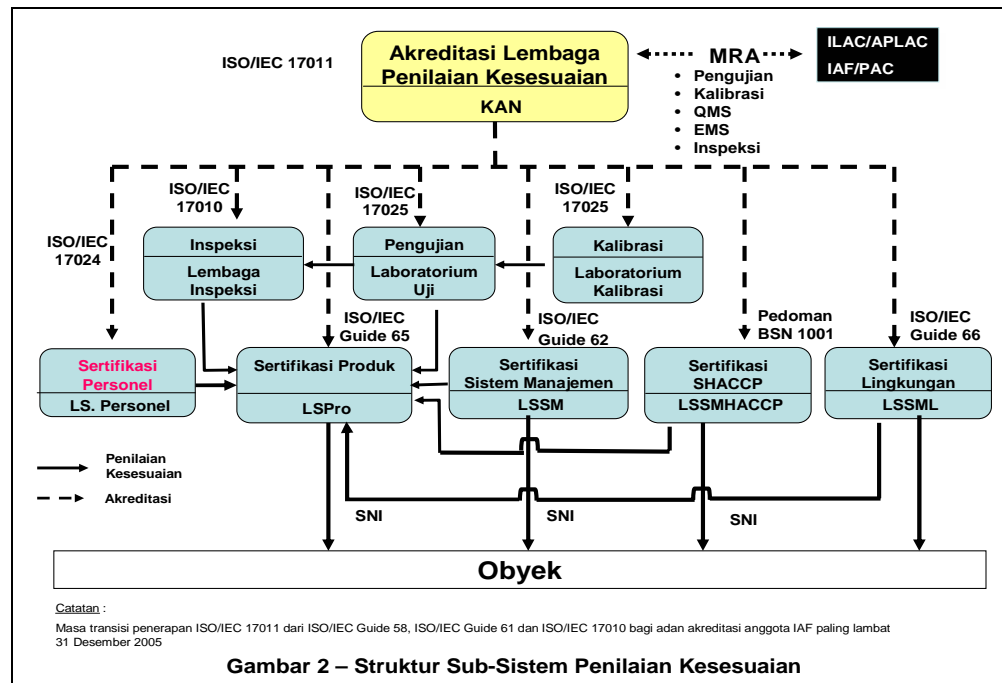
ISO/IEC 17011

Akreditasi Lembaga Penilaian Kesesuaian

KAN

MRA

ILAC/APLAC

IAF/PAC

• Pengujian
• Kalibrasi
• QMS
• EMS
• Inspeksi

ISO/IEC 17010

ISO/IEC 17025

ISO/IEC 17025

ISO/IEC 17024

Inspeksi

Lembaga Inspeksi

Pengujian

Laboratorium Uji

Kalibrasi

Laboratorium Kalibrasi

ISO/IEC Guide 65

ISO/IEC Guide 62

Pedoman BSN 1001

ISO/IEC Guide 66

Sertifikasi Personel

LS. Personel

Sertifikasi Produk

LSPro

Sertifikasi Sistem Manajemen

LSSM

Sertifikasi SHACCP

LSSMHACCP

Sertifikasi Lingkungan

LSSML

Penilaian Kesesuaian

Akreditasi

SNI

SNI

SNI

Obyek

Catatan :

Masa transisi penerapan ISO/IEC 17011 dari ISO/IEC Guide 58, ISO/IEC Guide 61 dan ISO/IEC 17010 bagi adan akreditasi anggota IAF paling lambat 31 Desember 2005

Gambar 2 – Struktur Sub-Sistem Penilaian Kesesuaian